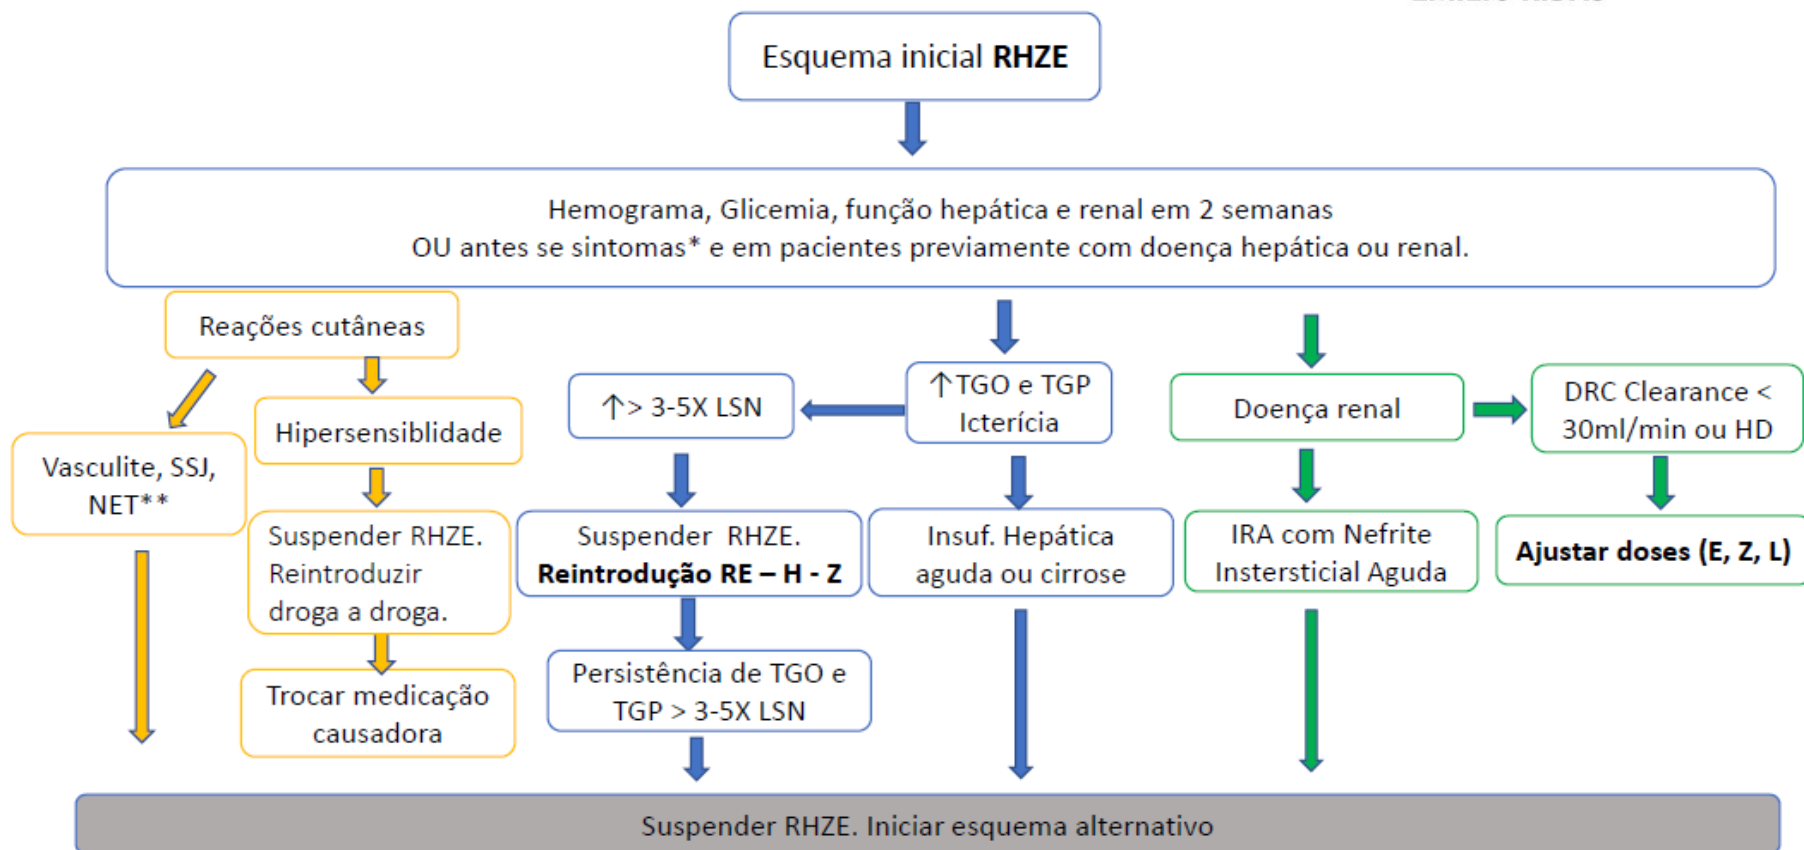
Esquema inicial **RHZE**

Hemograma, Glicemia, função hepática e renal em 2 semanas
OU antes se sintomas* e em pacientes previamente com doença hepática ou renal.

Reações cutâneas

Vasculite, SSJ, NET**

Hipersensiblidade

Suspender RHZE. Reintroduzir droga a droga.

Trocar medicação causadora

↑> 3-5X LSN

Suspender RHZE. **Reintrodução RE – H - Z**

Persistência de TGO e TGP > 3-5X LSN

↑TGO e TGP Icterícia

Insuf. Hepática aguda ou cirrose

Doença renal

IRA com Nefrite Insterstícial Aguda

DRC Clearance < 30ml/min ou HD

**Ajustar doses (E, Z, L)**

Suspender RHZE. Iniciar esquema alternativo